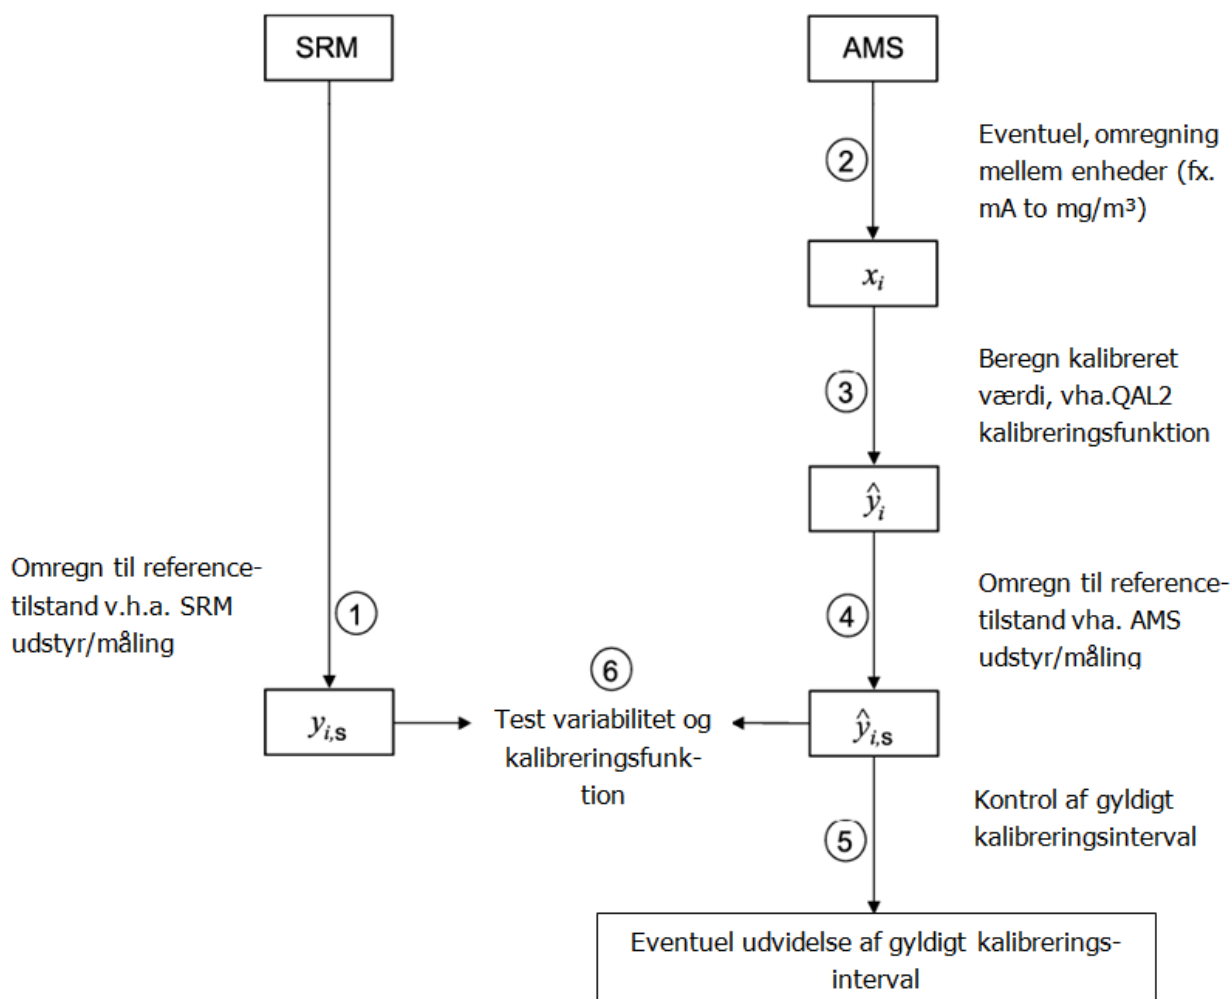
SRM

AMS

Eventuel, omregning mellem enheder (fx. mA to mg/m³)

2

$x_i$

Beregn kalibreret værdi, vha.QAL2 kalibreringsfunktion

3

$\hat{y}_i$

Omregn til referencetilstand v.h.a. SRM udstyr/måling

1

Omregn til referencetilstand vha. AMS udstyr/måling

4

6

$y_{i,s}$

Test variabilitet og kalibreringsfunktion

$\hat{y}_{i,s}$

Kontrol af gyldigt kalibreringsinterval

5

Eventuel udvidelse af gyldigt kalibreringsinterval